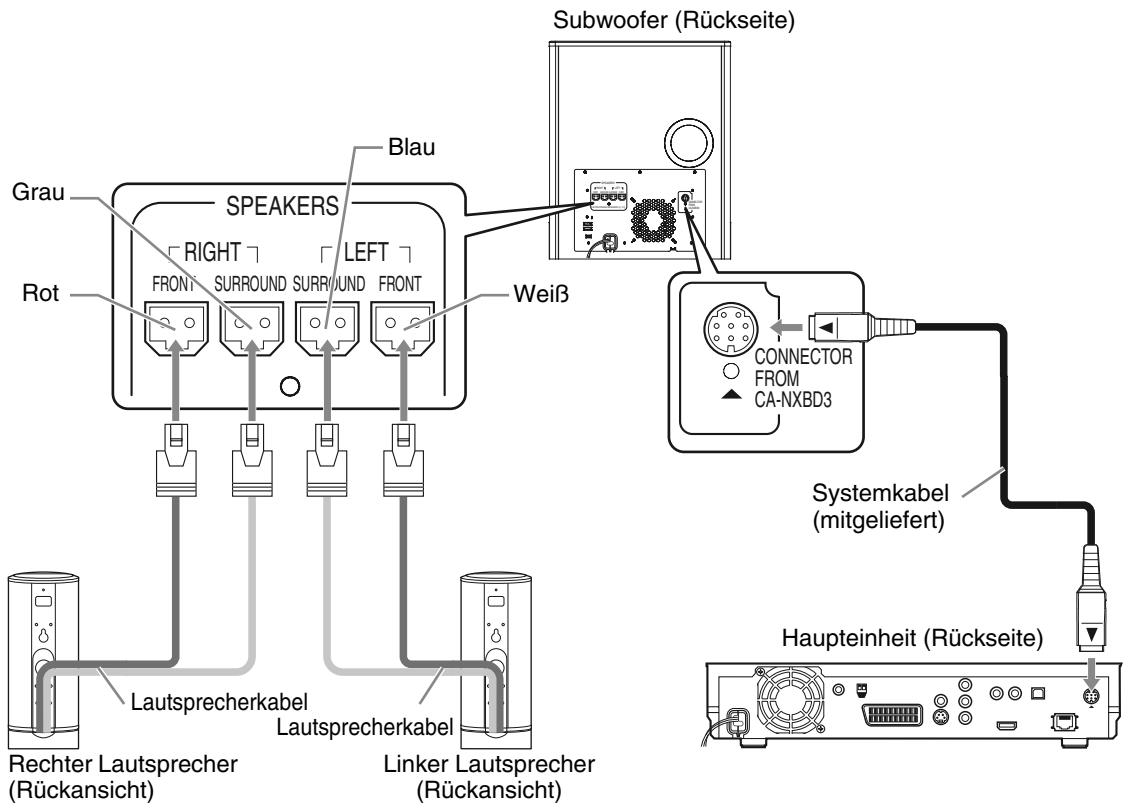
Subwoofer (Rückseite)

Blau

Grau

SPEAKERS

RIGHT

LEFT

FRONT

SURROUND

SURROUND

FRONT

Rot

Weiß

CONNECTOR FROM CA-NXBD3

Systemkabel (mitgeliefert)

Haupteinheit (Rückseite)

Lautsprecherkabel

Lautsprecherkabel

Rechter Lautsprecher (Rückansicht)

Linker Lautsprecher (Rückansicht)